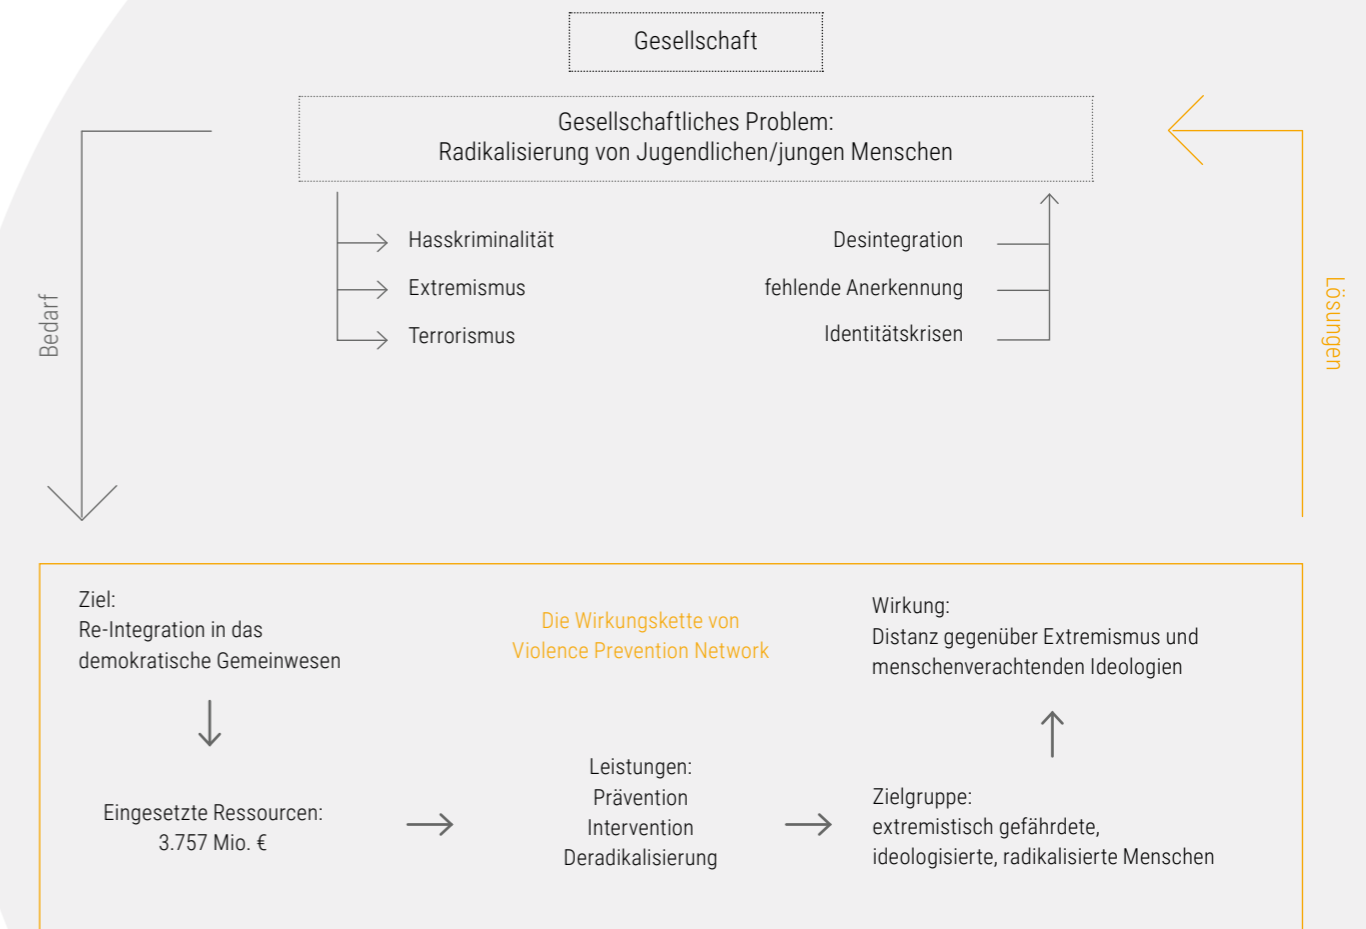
Gesellschaft

Gesellschaftliches Problem:
Radikalisierung von Jugendlichen/jungen Menschen

Hasskriminalität

Extremismus

Terrorismus

Desintegration

fehlende Anerkennung

Identitätskrisen

Bedarf

Lösungen

Ziel:
Re-Integration in das demokratische Gemeinwesen

Die Wirkungskette von Violence Prevention Network

Wirkung:
Distanz gegenüber Extremismus und menschenverachtenden Ideologien

Eingesetzte Ressourcen:
3.757 Mio. €

Leistungen:
Prävention
Intervention
Deradikalisierung

Zielgruppe:
extremistisch gefährdete, ideologisierte, radikalisierte Menschen